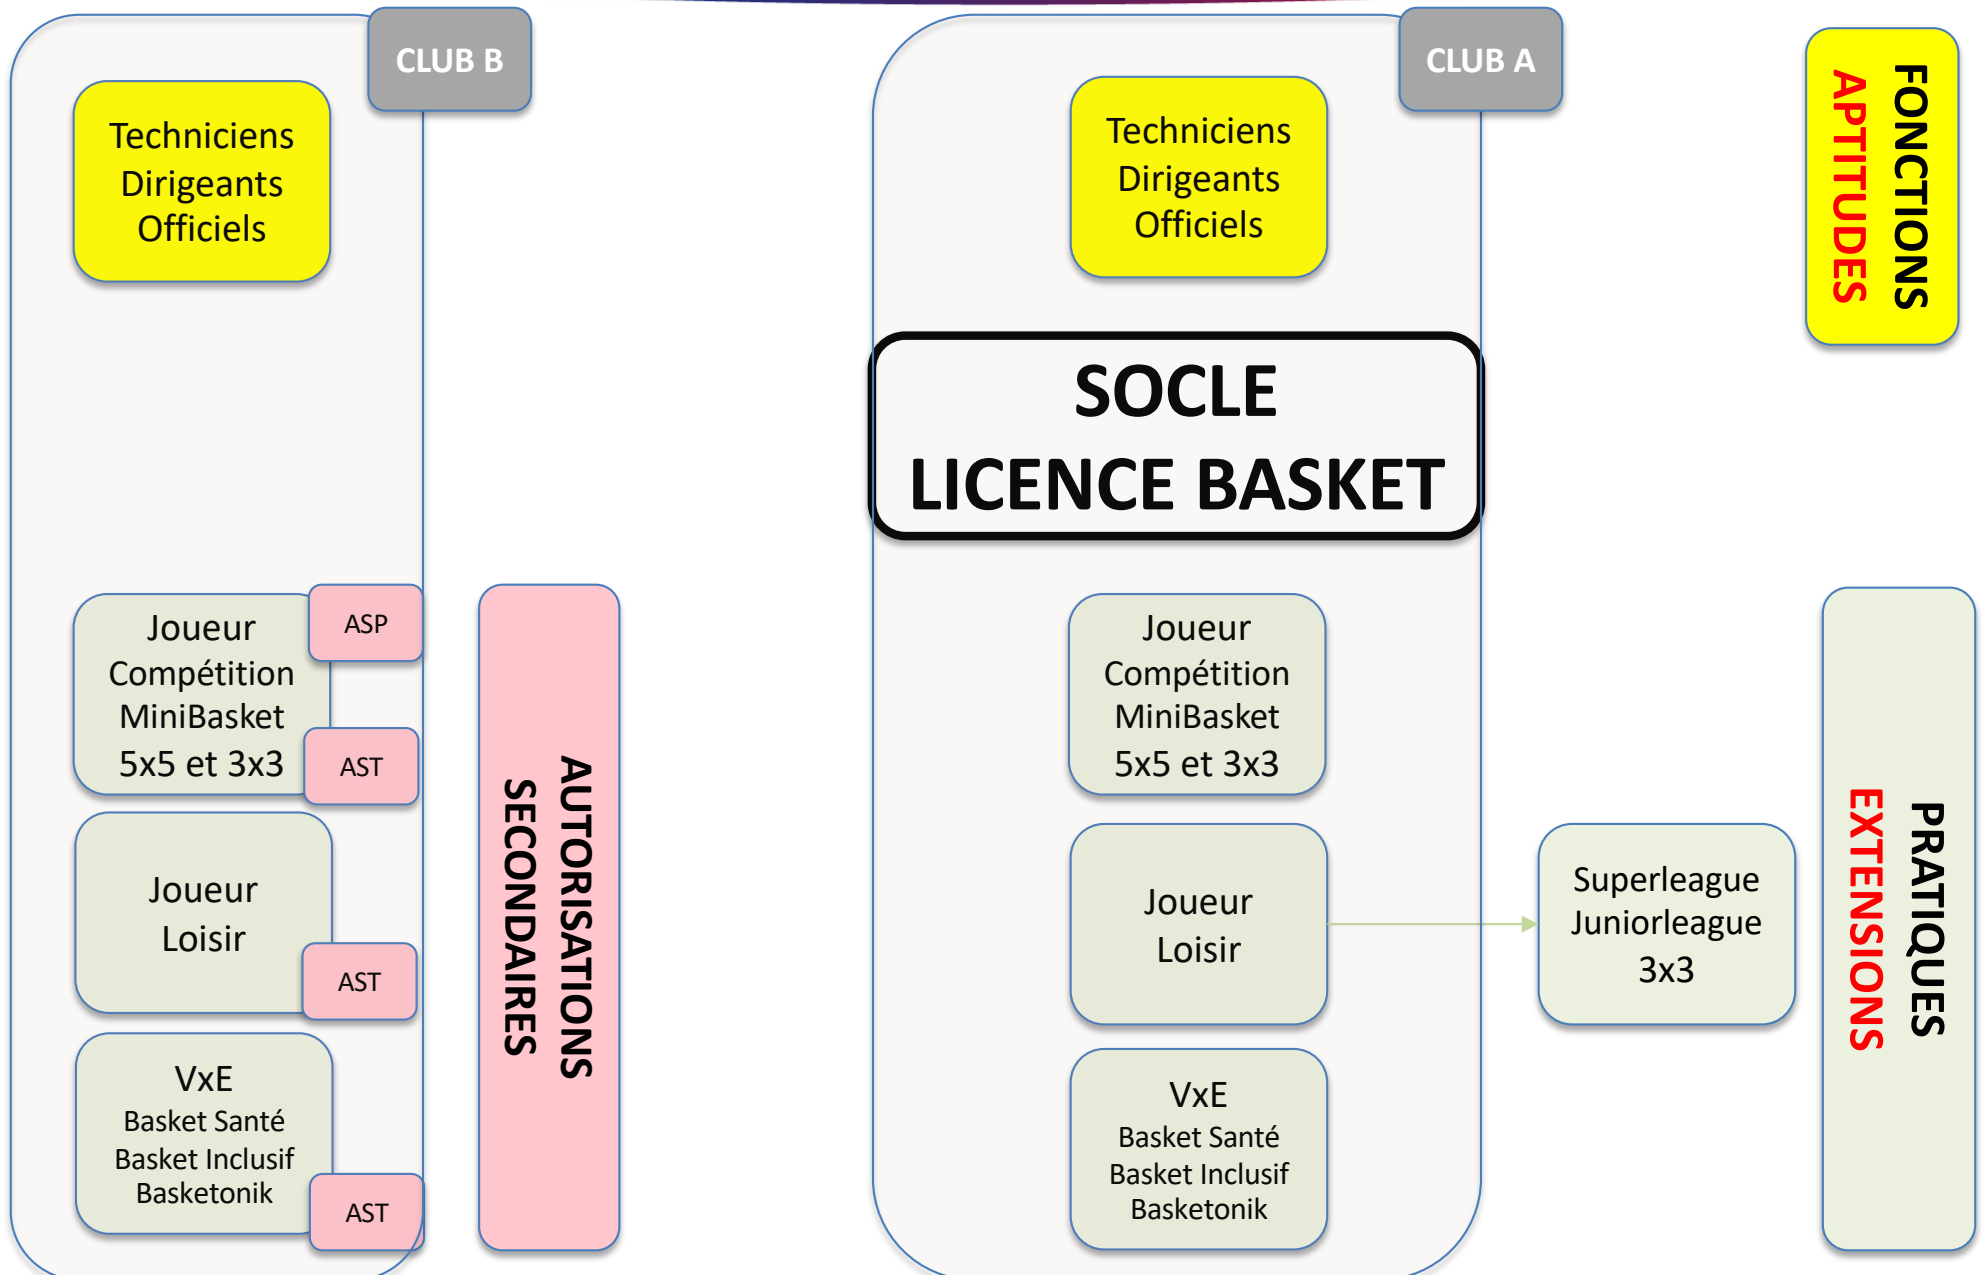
CLUB B

Techniciens
Dirigeants
Officiels

Joueur
Compétition
MiniBasket
5x5 et 3x3

ASP

AST

Joueur
Loisir

AST

VxE
Basket Santé
Basket Inclusif
Basketonik

AST

AUTORISATIONS
SECONDAIRES

CLUB A

Techniciens
Dirigeants
Officiels

SOCLE
LICENCE BASKET

Joueur
Compétition
MiniBasket
5x5 et 3x3

Joueur
Loisir

VxE
Basket Santé
Basket Inclusif
Basketonik

Superleague
Juniorleague
3x3

FONCTIONS
APTITUDES

PRATIQUES
EXTENSIONS